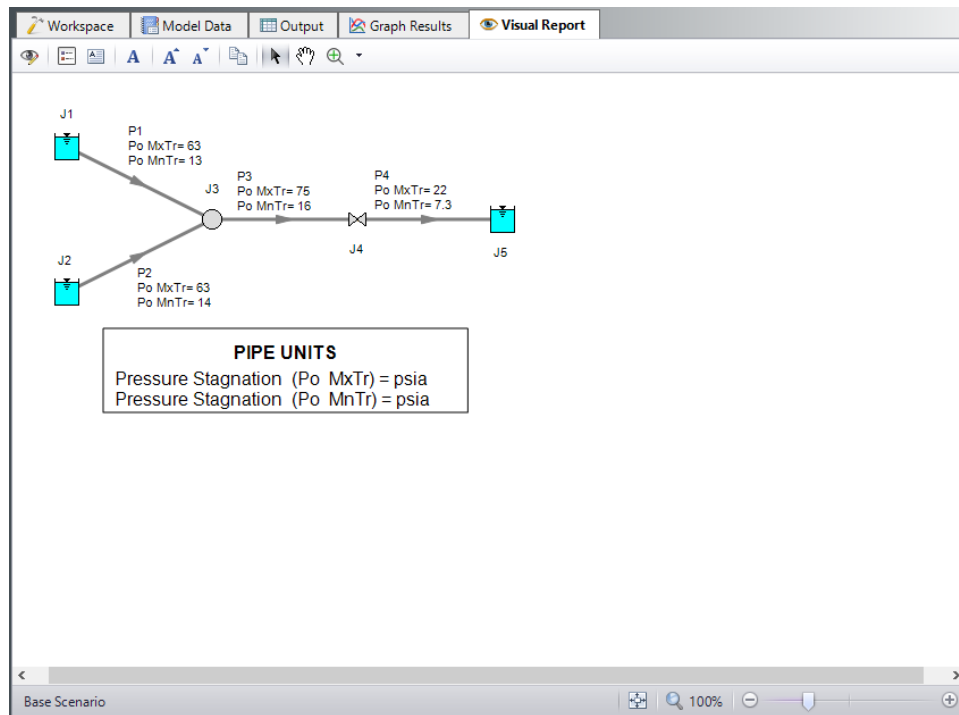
Workspace
Model Data
Output
Graph Results
Visual Report

J1
P1
Po MxTr= 63
Po MnTr= 13

J3
P3
Po MxTr= 75
Po MnTr= 16

P4
Po MxTr= 22
Po MnTr= 7.3

J4

J5

J2
P2
Po MxTr= 63
Po MnTr= 14

PIPE UNITS
Pressure Stagnation (Po MxTr) = psia
Pressure Stagnation (Po MnTr) = psia

Base Scenario
100%